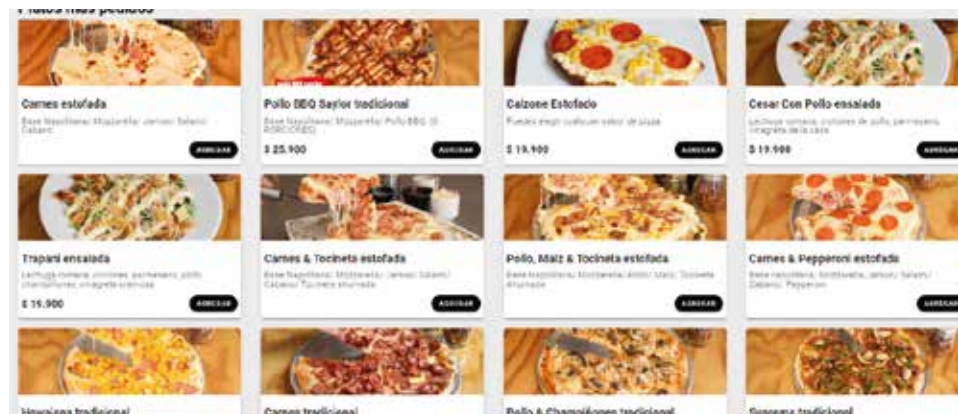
Platos más pedidos

Carnes estofada
Base Napolitana/ Mozzarella/ Jamón/ Salami/ Cabano
AGREGAR

Pollo BBQ Sabor tradicional
Base Napolitana/ Mozzarella/ Pollo BBQ (6 PORCIONES)
$ 25.900
AGREGAR

Calzone Estofado
Puedes elegir cualquier sabor de pizza
$ 19.900
AGREGAR

Cesar Con Pollo ensalada
Lechuga romana, crutones de pollo, parmesano, vinagreta de la casa
$ 19.900
AGREGAR

Trapani ensalada
Lechuga romana, crutones, parmesano, pollo, champiñones, vinagreta cremosa
$ 19.900
AGREGAR

Carnes & Tocineta estofada
Base Napolitana/ Mozzarella/ Jamón/ Salami/ Cabano/ Tocineta ahumada
AGREGAR

Pollo, Maiz & Tocineta estofada
Base Napolitana/ Mozzarella/ Pollo/ Maiz/ Tocineta Ahumada
AGREGAR

Carnes & Pepperoni estofada
Base Napolitana/ Mozzarella/ Jamón/ Salami/ Cabano/ Pepperoni
AGREGAR

Hawaiana tradicional

Carnes tradicional

Pollo & Champiñones tradicional

Suprema tradicional